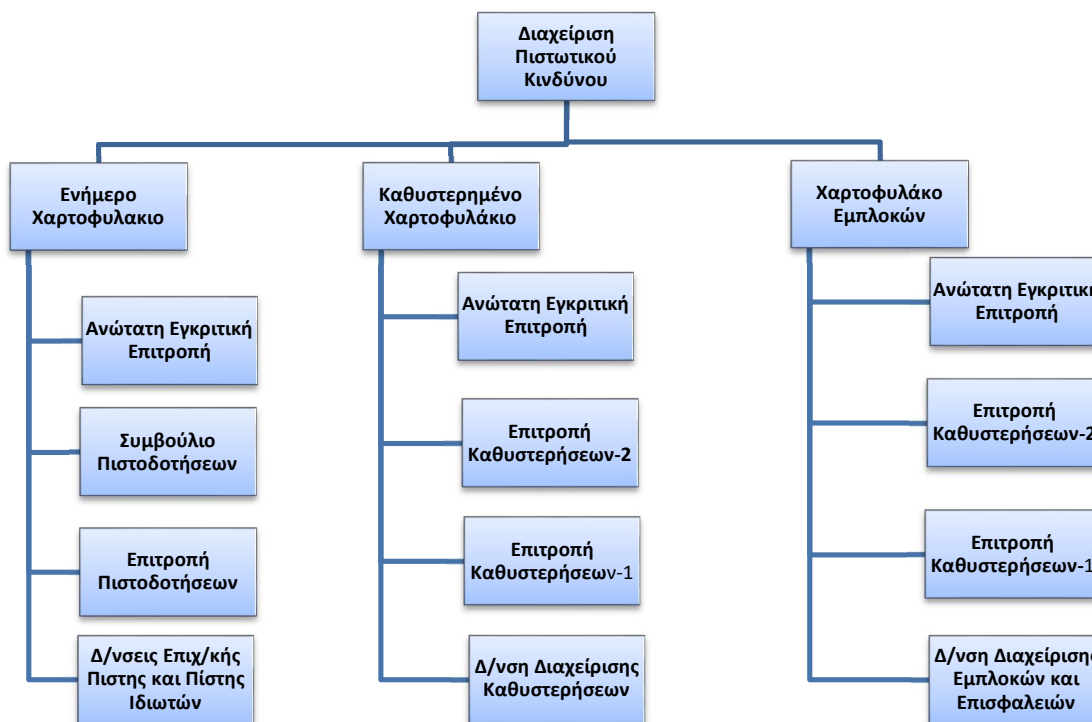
Διαχείριση Πιστωτικού Κινδύνου

Ενήμερο Χαρτοφυλακιο

Ανώτατη Εγκριτική Επιτροπή

Συμβούλιο Πιστοδοτήσεων

Επιτροπή Πιστοδοτήσεων

Δ/νσεις Επιχ/κής Πιστης και Πίστης Ιδιωτών

Καθυστερημένο Χαρτοφυλάκιο

Ανώτατη Εγκριτική Επιτροπή

Επιτροπή Καθυστερήσεων-2

Επιτροπή Καθυστερήσεων-1

Δ/νση Διαχείρισης Καθυστερήσεων

Χαρτοφυλάκο Εμπλοκών

Ανώτατη Εγκριτικ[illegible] Επιτροπή

Επιτροπή Καθυστερήσεων-2

Επιτροπή Καθυστερήσεων-1

Δ/νση Διαχείριση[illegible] Εμπλοκών και Επισφαλειών